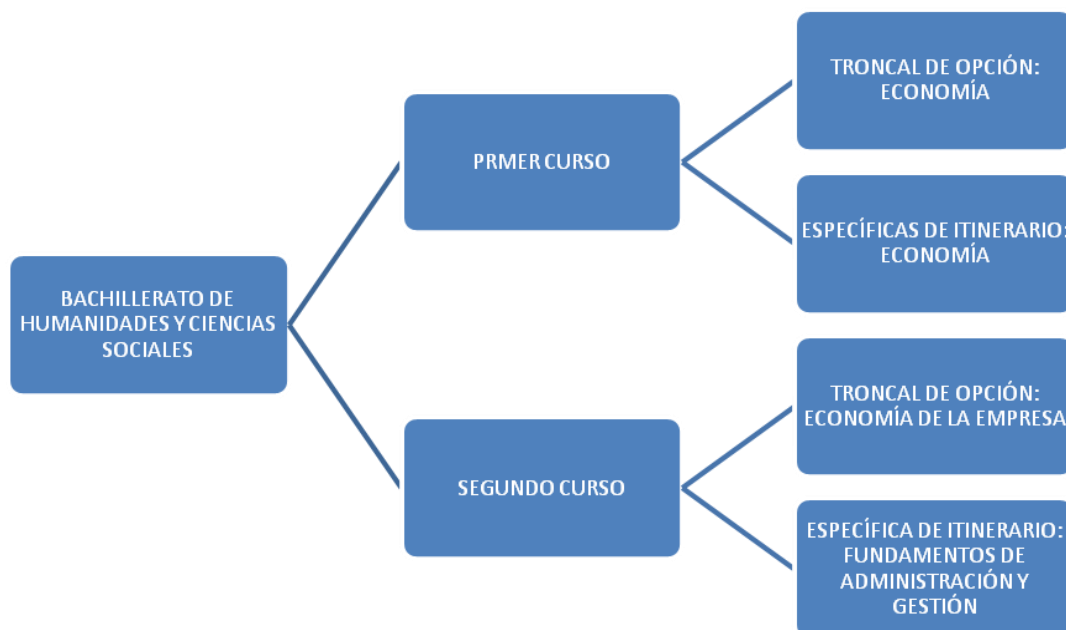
BACHILLERATO DE HUMANIDADES Y CIENCIAS SOCIALES

PRMER CURSO

TRONCAL DE OPCIÓN: ECONOMÍA

ESPECÍFICAS DE ITINERARIO: ECONOMÍA

SEGUNDO CURSO

TRONCAL DE OPCIÓN: ECONOMÍA DE LA EMPRESA

ESPECÍFICA DE ITINERARIO: FUNDAMENTOS DE ADMINISTRACIÓN Y GESTIÓN